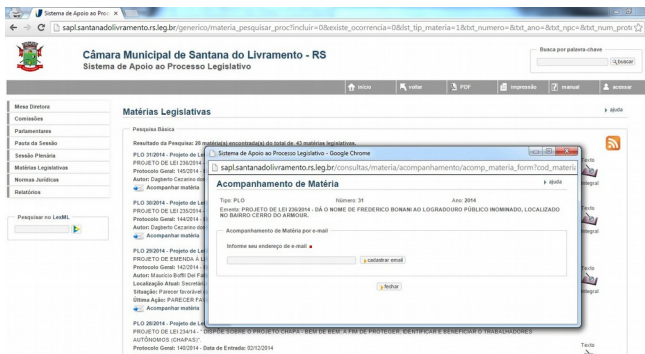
Sistema de Apoio ao Proc ×

sapl.santanadolivramento.rs.leg.br/generico/materia_pesquisar_proc?incluir=0&existe_ocorrencia=0&lst_tip_materia=1&txt_numero=&txt_ano=&txt_npc=&txt_num_proto

Câmara Municipal de Santana do Livramento - RS
Sistema de Apoio ao Processo Legislativo

Busca por palavra-chave
buscar

início | voltar | PDF | impressão | manual | acessar

Mesa Diretora
Comissões
Parlamentares
Pauta da Sessão
Sessão Plenária
Matérias Legislativas
Normas Jurídicas
Relatórios

Pesquisar no LexML

Matérias Legislativas

ajuda

Pesquisa Básica

Resultado da Pesquisa: 20 matéria(s) encontrada(s) do total de 42 matérias legislativas.

PLO 31/2014 - Projeto de Le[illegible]
PROJETO DE LEI 236/2014 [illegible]
Protocolo Geral: 145/2014 - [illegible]
Autor: Dagberto Cezarino do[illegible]
Acompanhar matéria

PLO 30/2014 - Projeto de Le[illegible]
PROJETO DE LEI 235/2014 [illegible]
Protocolo Geral: 144/2014 - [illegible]
Autor: Dagberto Cezarino do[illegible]
Acompanhar matéria

PLO 29/2014 - Projeto de Le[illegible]
PROJETO DE EMENDA A L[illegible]
Protocolo Geral: 142/2014 - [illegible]
Autor: Maurício Boffil Del Fa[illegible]
Localização Atual: Secretári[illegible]
Situação: Parecer favorável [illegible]
Última Ação: PARECER FA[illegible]
Acompanhar matéria

PLO 28/2014 - Projeto de Le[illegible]
PROJETO DE LEI 234/14 - DISPÕE SOBRE O PROJETO CHAPA - BEM DE BEM, A FIM DE PROTEGER, IDENTIFICAR E BENEFICIAR O TRABALHADORES AUTÔNOMOS (CHAPAS)".
Protocolo Geral: 140/2014 - Data de Entrada: 02/12/2014

Texto Integral
Texto Integral
Texto Integral
Texto

Sistema de Apoio ao Processo Legislativo - Google Chrome
sapl.santanadolivramento.rs.leg.br/consultas/materia/acompanhamento/acomp_materia_form?cod_materi

Acompanhamento de Matéria
ajuda

Tipo: PLO    Número: 31    Ano: 2014
Ementa: PROJETO DE LEI 236/2014 - DÁ O NOME DE FREDERICO BONANI AO LOGRADOURO PÚBLICO INOMINADO, LOCALIZADO NO BAIRRO CERRO DO ARMOUR.

Acompanhamento de Matéria por e-mail
Informe seu endereço de e-mail ■
cadastrar email

fechar